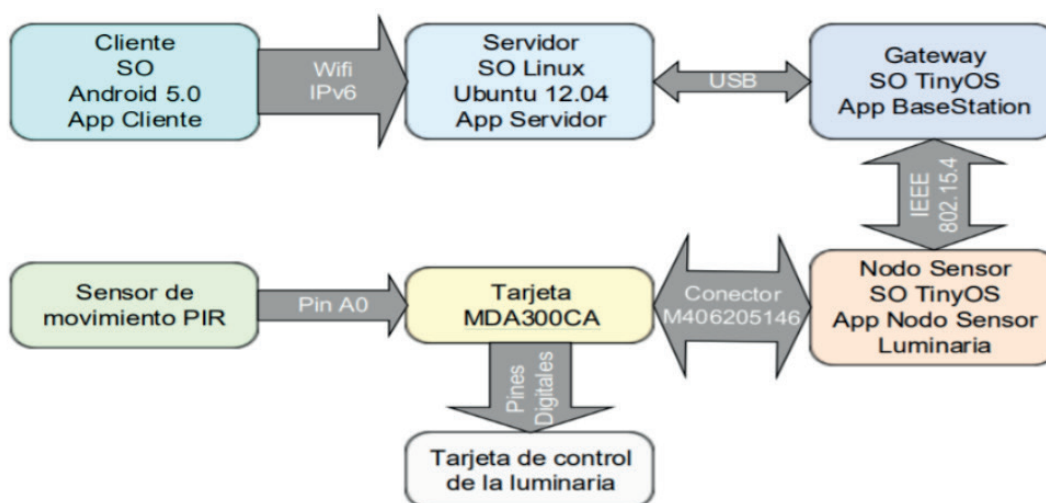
Cliente
SO
Android 5.0
App Cliente

Wifi
IPv6

Servidor
SO Linux
Ubuntu 12.04
App Servidor

USB

Gateway
SO TinyOS
App BaseStation

IEEE
802.15.4

Sensor de
movimiento PIR

Pin A0

Tarjeta
MDA300CA

Conector
M406205146

Nodo Sensor
SO TinyOS
App Nodo Sensor
Luminaria

Pines
Digitales

Tarjeta de control
de la luminaria